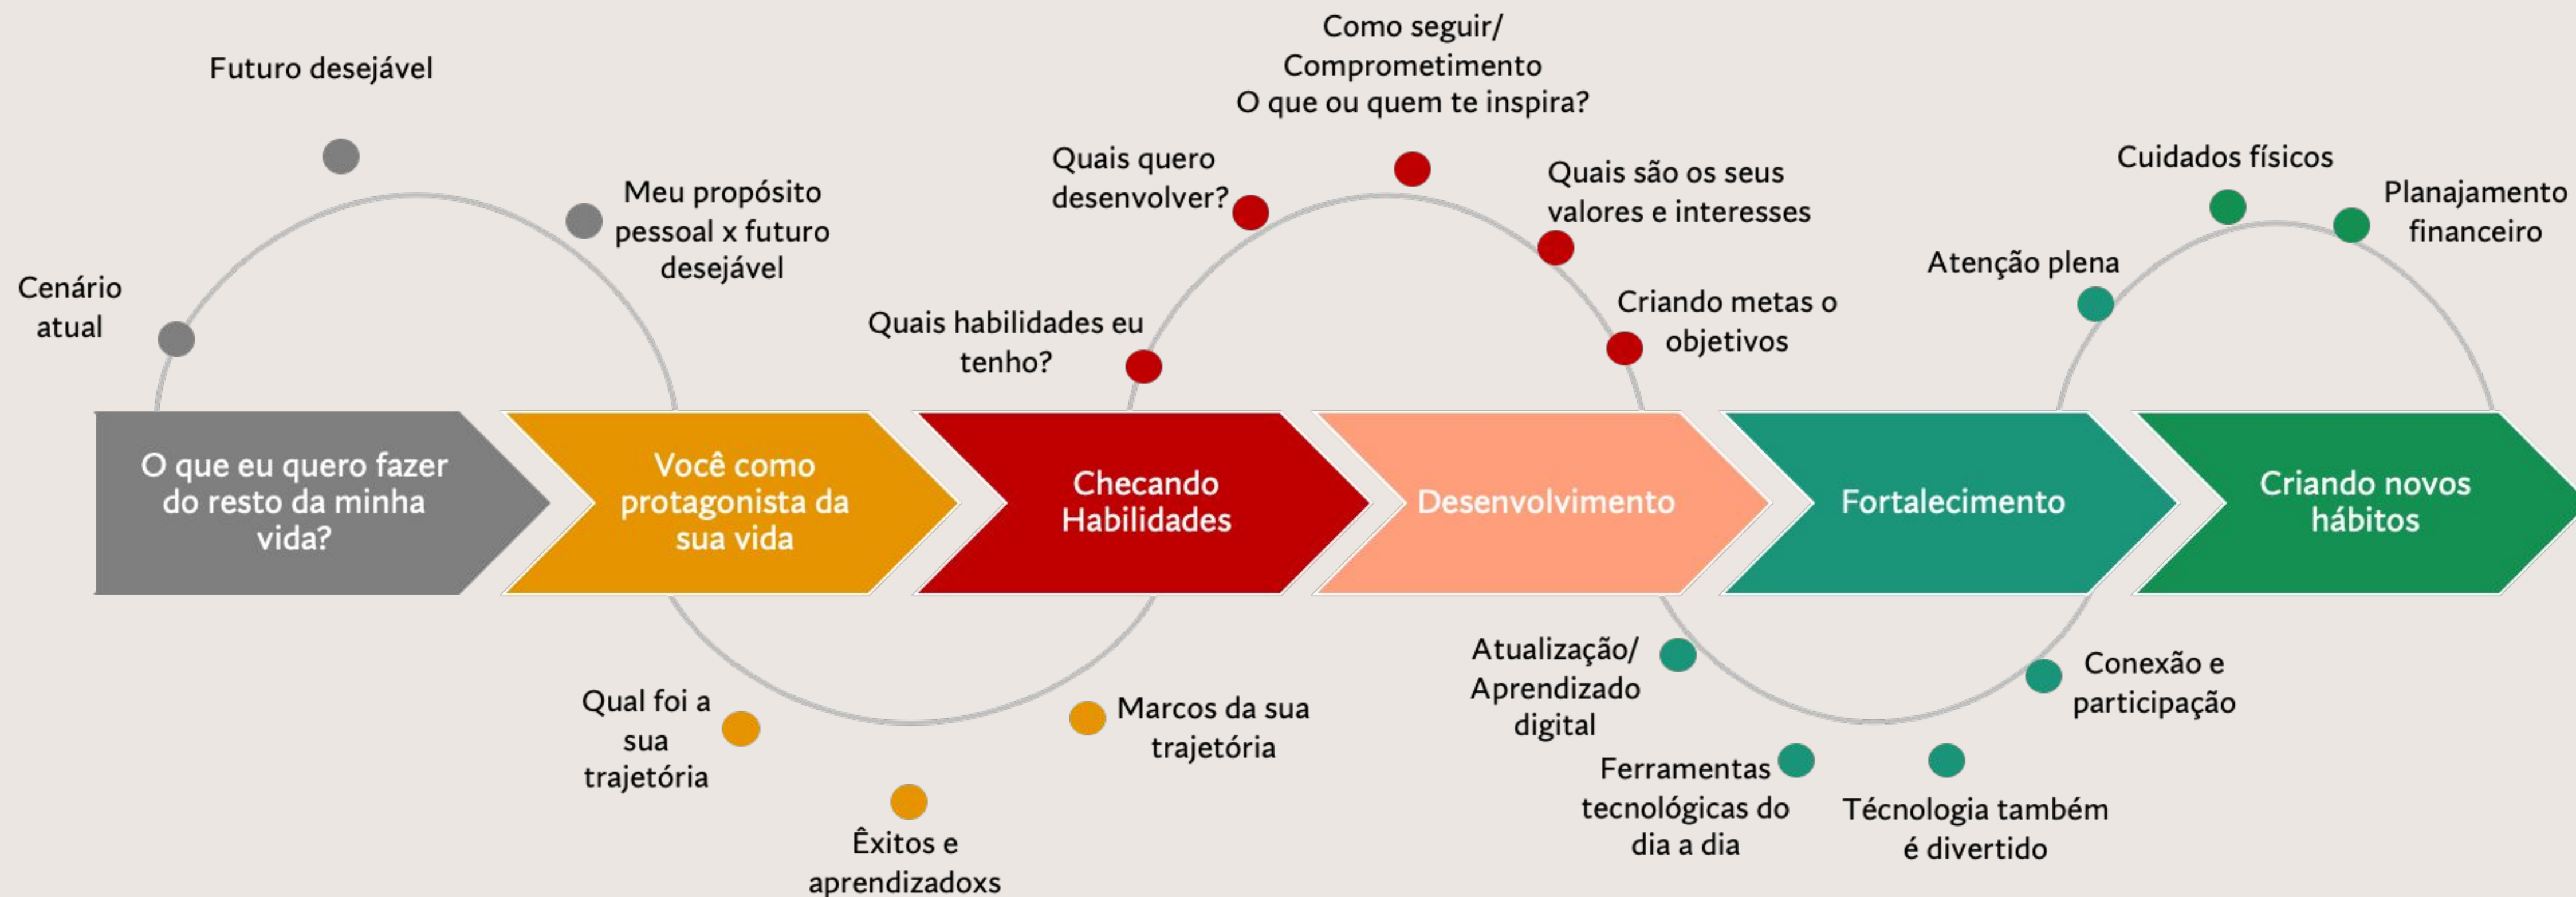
Futuro desejável

Cenário atual

Meu propósito pessoal x futuro desejável

O que eu quero fazer do resto da minha vida?

Você como protagonista da sua vida

Qual foi a sua trajetória

Êxitos e aprendizadoxs

Marcos da sua trajetória

Quais habilidades eu tenho?

Quais quero desenvolver?

Como seguir/ Comprometimento O que ou quem te inspira?

Quais são os seus valores e interesses

Criando metas o objetivos

Checando Habilidades

Desenvolvimento

Atualização/ Aprendizado digital

Ferramentas tecnológicas do dia a dia

Técnologia também é divertido

Conexão e participação

Fortalecimento

Atenção plena

Cuidados físicos

Planajamento financeiro

Criando novos hábitos